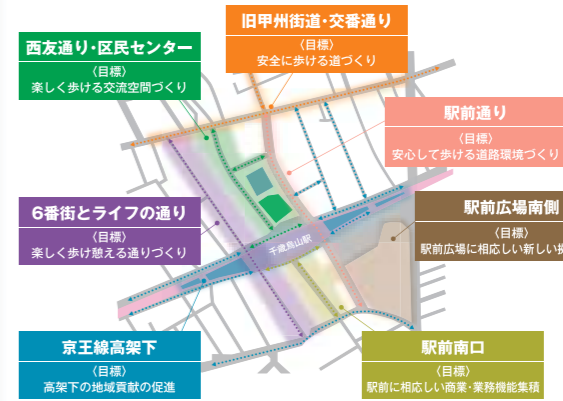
旧甲州街道・交番通り
〈目標〉
安全に歩ける道づくり

西友通り・区民センター
〈目標〉
楽しく歩ける交流空間づくり

駅前通り
〈目標〉
安心して歩ける道路環境づくり

6番街とライフの通り
〈目標〉
楽しく歩け憩える通りづくり

千歳烏山駅

駅前広場南側
〈目標〉
駅前広場に相応しい新しい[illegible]

京王線高架下
〈目標〉
高架下の地域貢献の促進

駅前南口
〈目標〉
駅前に相応しい商業・業務機能集積